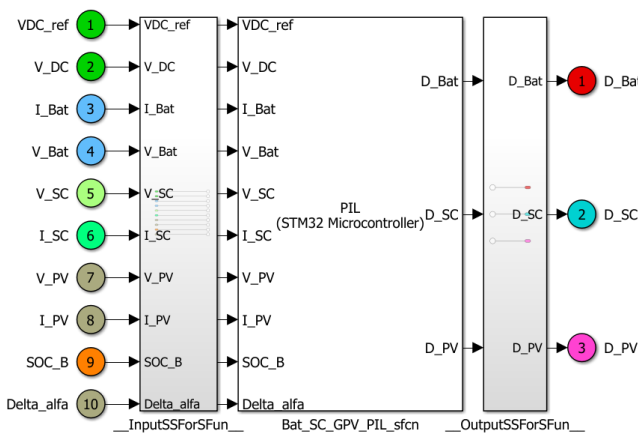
VDC_ref 1 VDC_ref
V_DC 2 V_DC
I_Bat 3 I_Bat
V_Bat 4 V_Bat
V_SC 5 V_SC
I_SC 6 I_SC
V_PV 7 V_PV
I_PV 8 I_PV
SOC_B 9 SOC_B
Delta_alfa 10 Delta_alfa

__InputSSForSFun__

VDC_ref
V_DC
I_Bat
V_Bat
V_SC
I_SC
V_PV
I_PV
SOC_B
Delta_alfa

PIL
(STM32 Microcontroller)

D_Bat
D_SC
D_PV

Bat_SC_GPV_PIL_sfcn

D_Bat
D_SC
D_PV

__OutputSSForSFun__

1 D_Bat
2 D_SC
3 D_PV